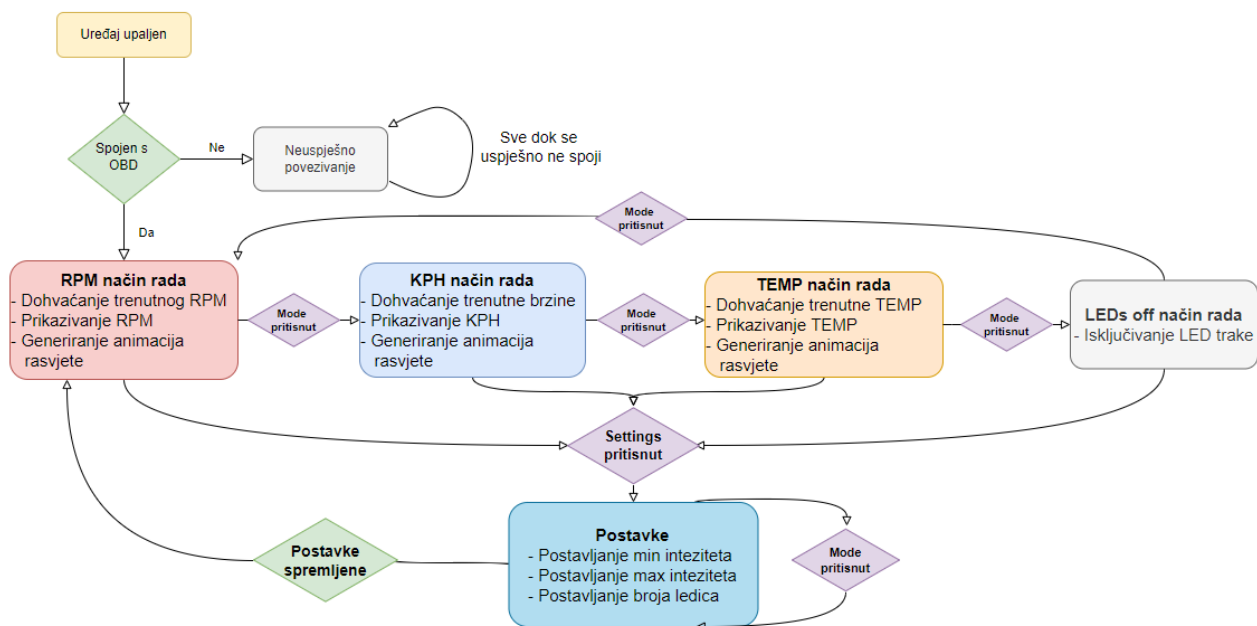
Uređaj upaljen

Spojen s OBD

Ne

Neuspješno povezivanje

Sve dok se uspješno ne spoji

Da

Mode pritisnut

RPM način rada
- Dohvaćanje trenutnog RPM
- Prikazivanje RPM
- Generiranje animacija rasvjete

Mode pritisnut

KPH način rada
- Dohvaćanje trenutne brzine
- Prikazivanje KPH
- Generiranje animacija rasvjete

Mode pritisnut

TEMP način rada
- Dohvaćanje trenutne TEMP
- Prikazivanje TEMP
- Generiranje animacija rasvjete

Mode pritisnut

LEDs off način rada
- Isključivanje LED trake

Settings pritisnut

Postavke spremljene

Postavke
- Postavljanje min intezitea
- Postavljanje max intezitea
- Postavljanje broja ledica

Mode pritisnut